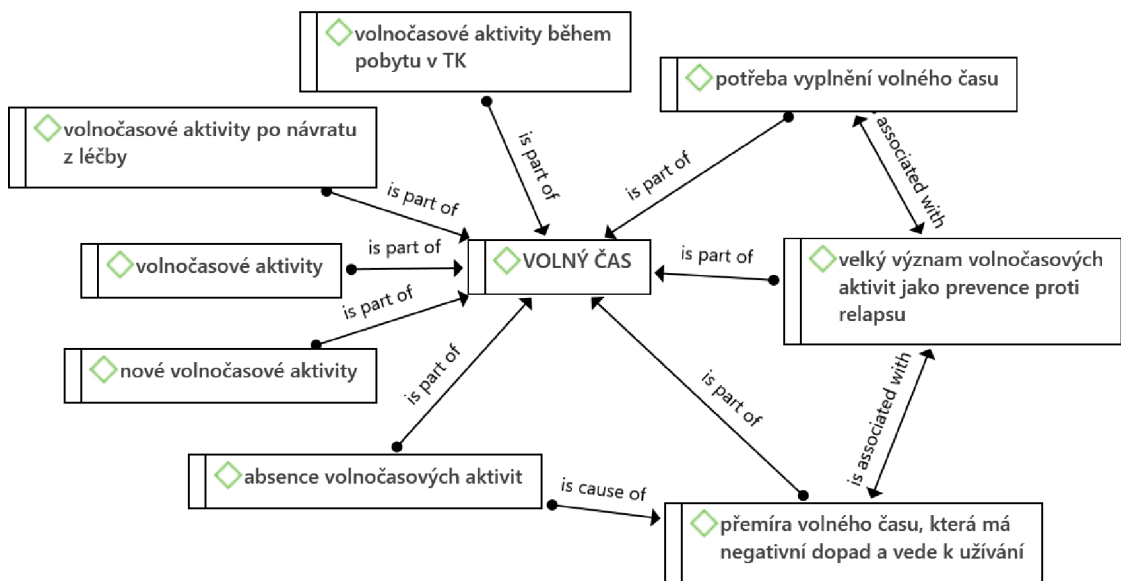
volnočasové aktivity během pobytu v TK

potřeba vyplnění volného času

volnočasové aktivity po návratu z léčby

is part of

is part of

is part of

associated with

is part of

is part of

VOLNÝ ČAS

is part of

volnočasové aktivity

velký význam volnočasových aktivit jako prevence proti relapsu

is part of

nové volnočasové aktivity

is part of

is part of

is associated with

absence volnočasových aktivit

is cause of

přemíra volného času, která má negativní dopad a vede k užívání